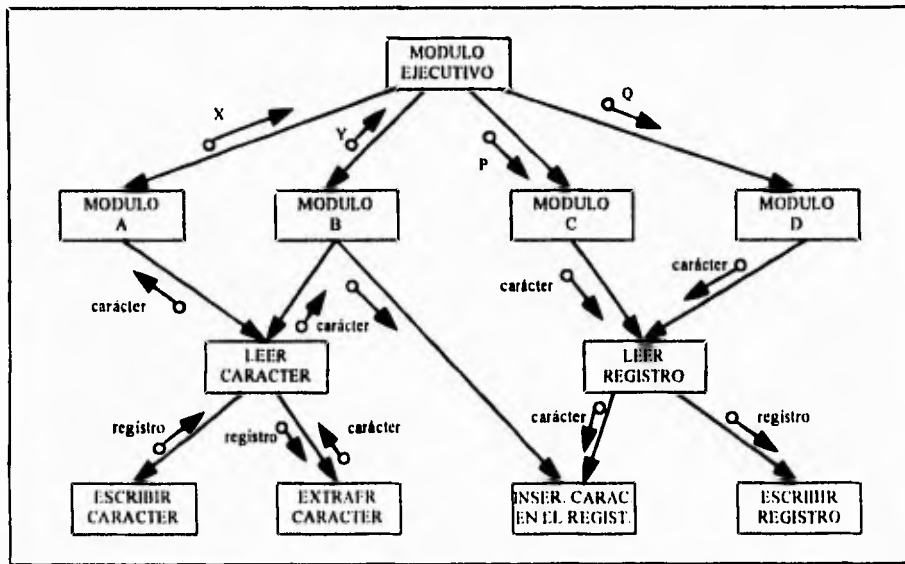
MODULO EJECUTIVO

X

Y

P

Q

MODULO A

MODULO B

MODULO C

MODULO D

carácter

carácter

carácter

carácter

LEER CARACTER

LEER REGISTRO

registro

registro

carácter

carácter

registro

ESCRIBIR CARACTER

EXTRAER CARACTER

INSER. CARAC EN EL REGIST.

ESCRIBIR REGISTRO